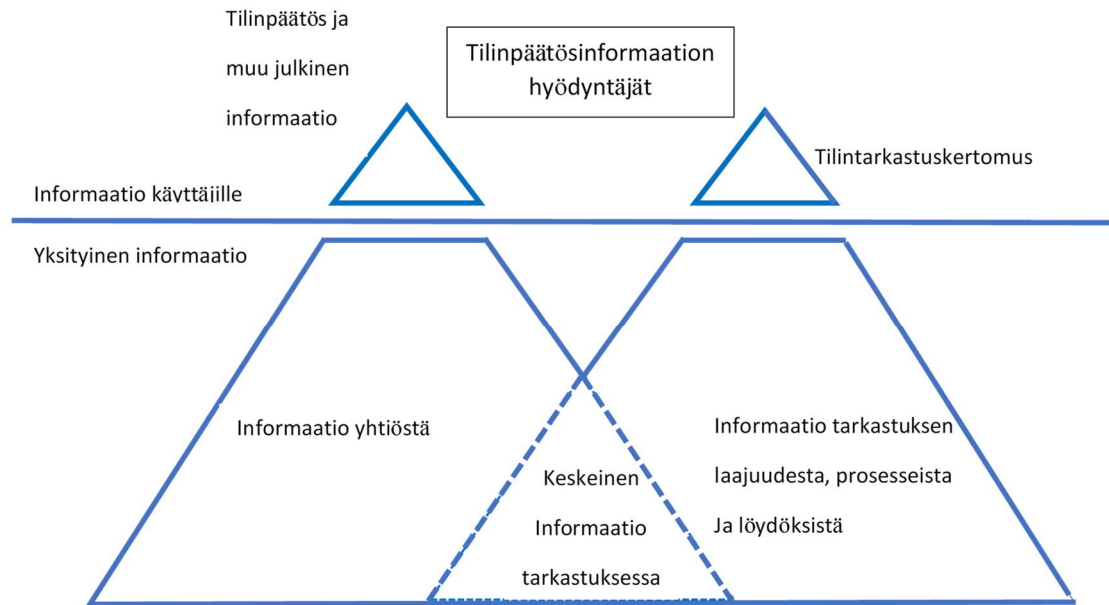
Tilinpäätös ja muu julkinen informaatio

Tilinpäätösinformaation hyödyntäjät

Tilintarkastuskertomus

Informaatio käyttäjille

Yksityinen informaatio

Informaatio yhtiöstä

Informaatio tarkastuksen laajuudesta, prosesseista Ja löydöksistä

Keskeinen Informaatio tarkastuksessa